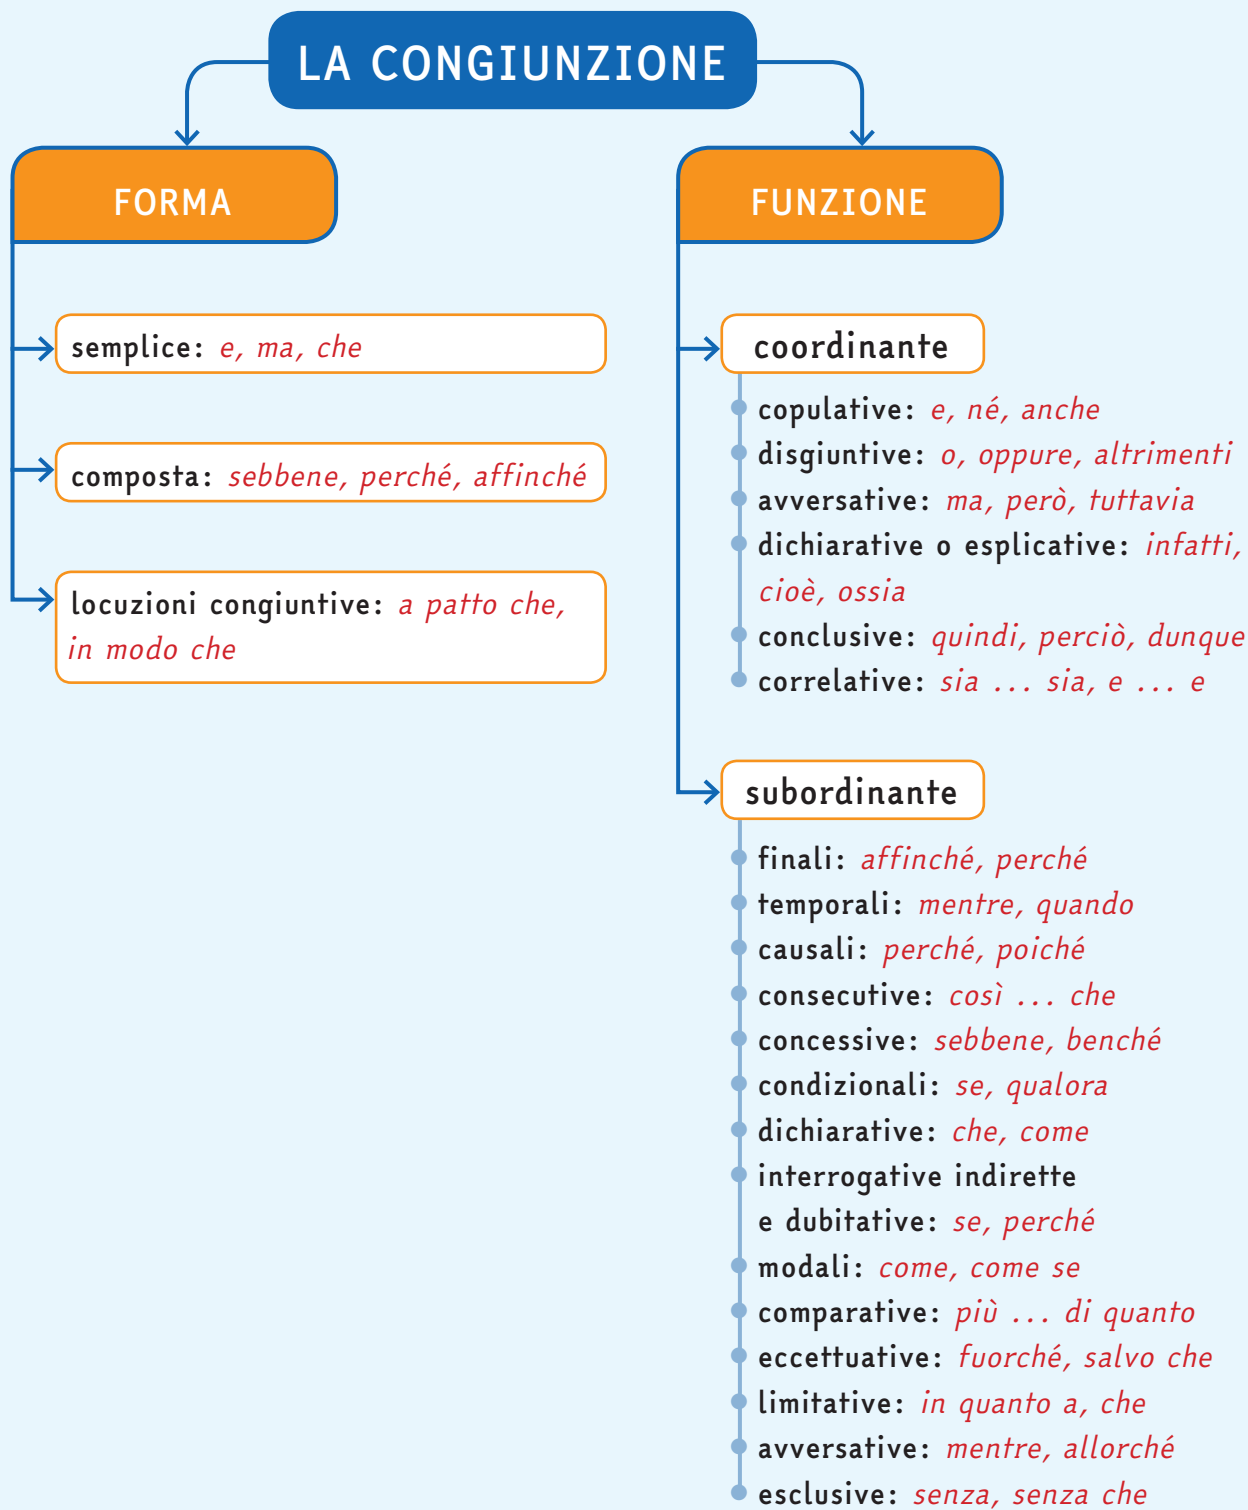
LA CONGIUNZIONE

FORMA

semplice: e, ma, che

composta: sebbene, perché, affinché

locuzioni congiuntive: a patto che, in modo che

FUNZIONE

coordinante

copulative: e, né, anche
disgiuntive: o, oppure, altrimenti
avversative: ma, però, tuttavia
dichiarative o esplicative: infatti, cioè, ossia
conclusive: quindi, perciò, dunque
correlative: sia ... sia, e ... e

subordinante

finali: affinché, perché
temporali: mentre, quando
causali: perché, poiché
consecutive: così ... che
concessive: sebbene, benché
condizionali: se, qualora
dichiarative: che, come
interrogative indirette e dubitative: se, perché
modali: come, come se
comparative: più ... di quanto
eccettuative: fuorché, salvo che
limitative: in quanto a, che
avversative: mentre, allorché
esclusive: senza, senza che